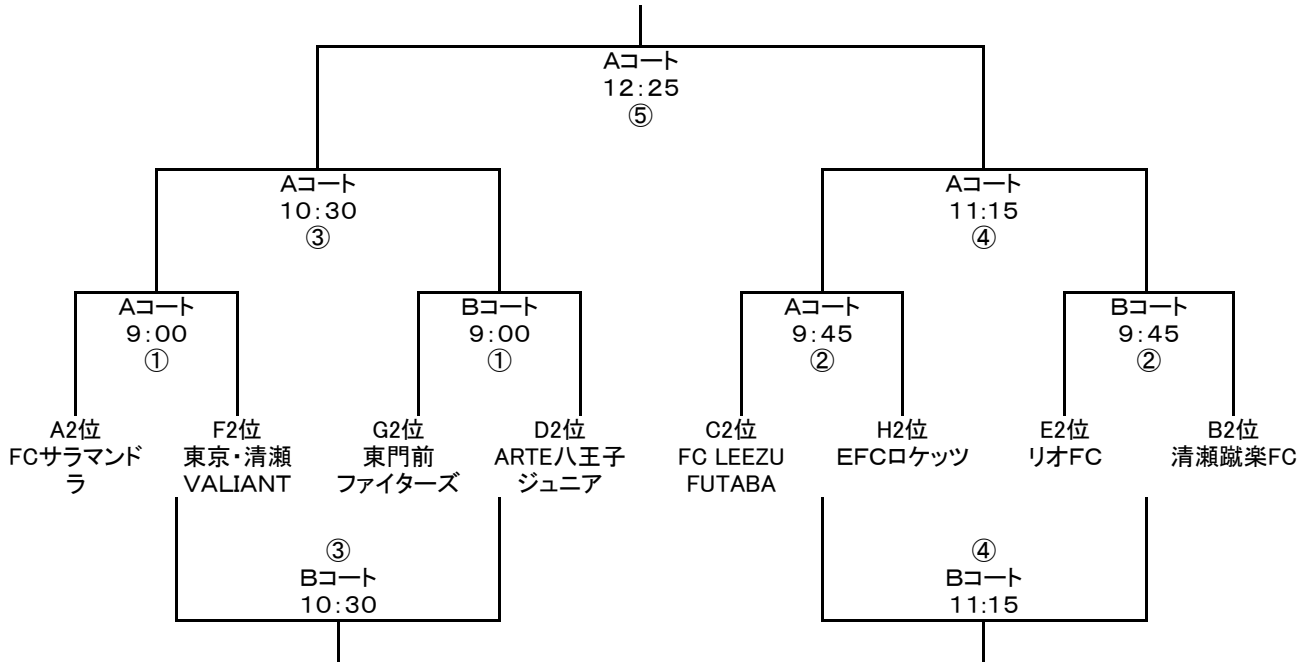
Aコート
12:25
⑤

Aコート
10:30
③

Aコート
11:15
④

Aコート
9:00
①

Bコート
9:00
①

Aコート
9:45
②

Bコート
9:45
②

A2位
FCサラマンドラ

F2位
東京・清瀬
VALIANT

G2位
東門前
ファイターズ

D2位
ARTE八王子
ジュニア

C2位
FC LEEZU
FUTABA

H2位
EFCロケッツ

E2位
リオFC

B2位
清瀬蹴楽FC

③
Bコート
10:30

④
Bコート
11:15